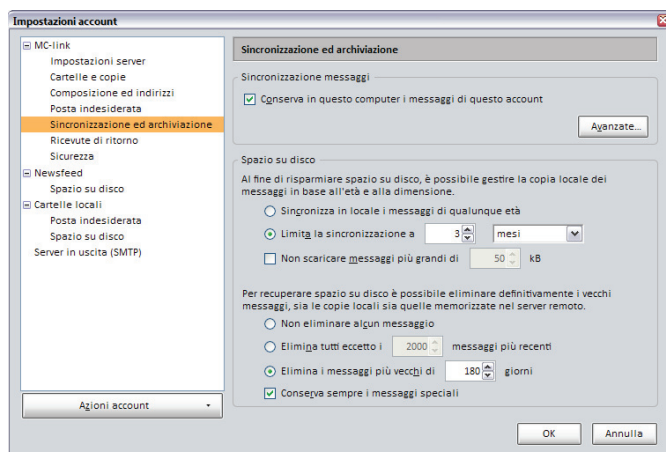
Impostazioni account

⊟ MC-link
Impostazioni server
Cartelle e copie
Composizione ed indirizzi
Posta indesiderata
Sincronizzazione ed archiviazione
Ricevute di ritorno
Sicurezza
⊟ Newsfeed
Spazio su disco
⊟ Cartelle locali
Posta indesiderata
Spazio su disco
Server in uscita (SMTP)

Azioni account

Sincronizzazione ed archiviazione

Sincronizzazione messaggi

☑ Conserva in questo computer i messaggi di questo account

Avanzate...

Spazio su disco

Al fine di risparmiare spazio su disco, è possibile gestire la copia locale dei messaggi in base all'età e alla dimensione.

○ Sincronizza in locale i messaggi di qualunque età
◉ Limita la sincronizzazione a 3 mesi
☐ Non scaricare messaggi più grandi di 50 kB

Per recuperare spazio su disco è possibile eliminare definitivamente i vecchi messaggi, sia le copie locali sia quelle memorizzate nel server remoto.

○ Non eliminare alcun messaggio
○ Elimina tutti eccetto i 2000 messaggi più recenti
◉ Elimina i messaggi più vecchi di 180 giorni
☑ Conserva sempre i messaggi speciali

OK
Annulla